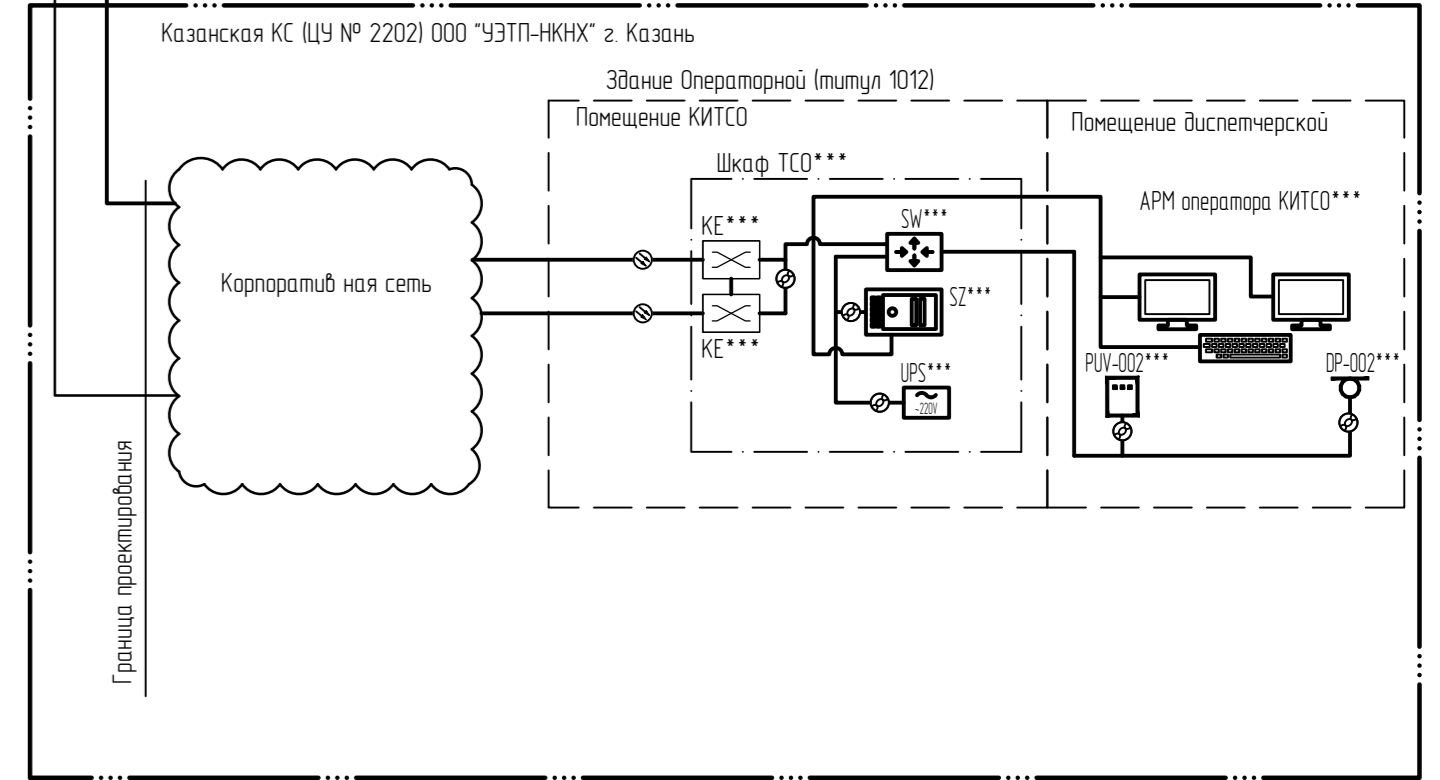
Казанская КС (ЦУ № 2202) ООО "УЭТП-НКНХ" г. Казань

Здание Операторной (титул 1012)

Помещение КИТСО

Помещение диспетчерской

Шкаф ТСО***

АРМ оператора КИТСО***

KE***

SW***

Корпоратив ная сеть

SZ***

KE***

UPS***

~220V

PUV-002***

DP-002***

Граница проектирования